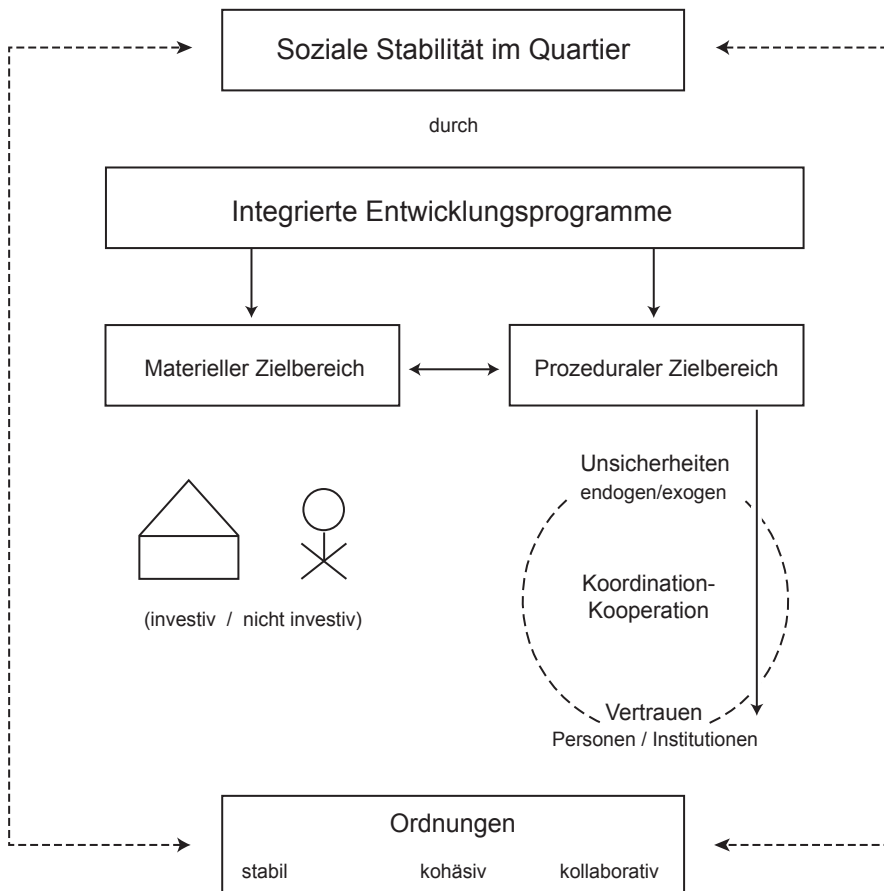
Soziale Stabilität im Quartier

durch

Integrierte Entwicklungsprogramme

Materieller Zielbereich

Prozeduraler Zielbereich

(investiv / nicht investiv)

Unsicherheiten
endogen/exogen

Koordination-
Kooperation

Vertrauen
Personen / Institutionen

Ordnungen

stabil kohäsiv kollaborativ